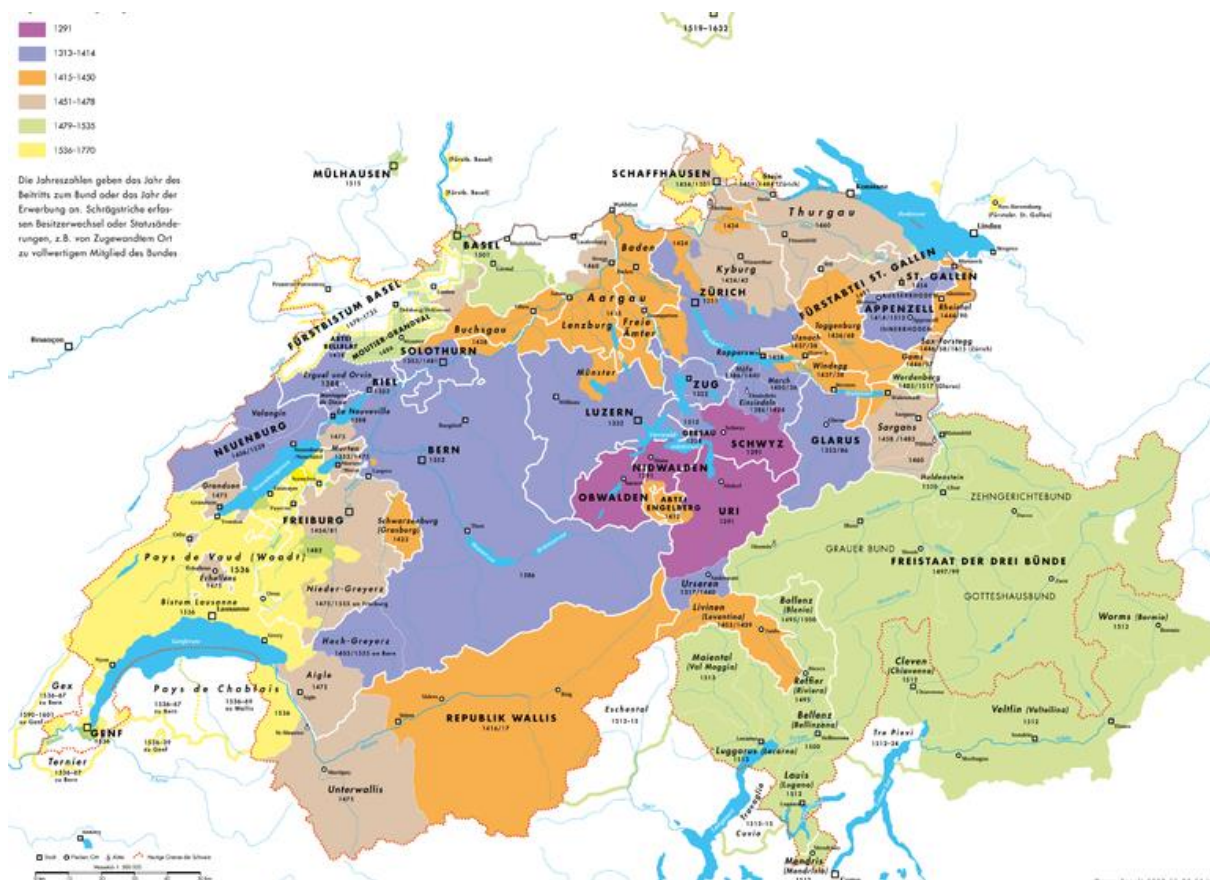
1291
1313–1414
1415–1450
1451–1478
1479–1535
1536–1770

Die Jahreszahlen geben das Jahr des Beitritts zum Bund oder das Jahr der Erwerbung an. Schrägstriche erfassen Besitzerwechsel oder Statusänderungen, z.B. von Zugewandtem Ort zu vollwertigem Mitglied des Bundes

1519–1632
MÜLHAUSEN 1515
SCHAFFHAUSEN 1454/1501
Thurgau 1460
BASEL 1501
FÜRSTBISTUM BASEL 1579–1735
Baden 1415
Kyburg 1424/52
ZÜRICH 1351
FÜRSTABTEI ST. GALLEN
ST. GALLEN 1454
APPENZELL 1411/1513
Rheintal 1490
Aargau 1415
Lenzburg 1415
Freie Ämter 1415
Buchsgau 1426
Toggenburg 1436/68
Sax-Forstegg
Gams
SOLOTHURN 1353/1481
Rapperswil
Uznach 1437/38
Windegg 1437/38
Werdenberg 1483/1517 (Glarus)
Erguel und Orvin 1388
BIEL 1352
La Neuveville 1388
Münster
ZUG 1352
March 1405/36
Einsiedeln 1386/1424
Sargans 1458/1483
NEUENBURG 1406/1529
LUZERN 1332
SCHWYZ 1291
GLARUS 1352/86
BERN 1353
NIDWALDEN
OBWALDEN
ABTEI ENGELBERG 1412
URI 1291
Grandson 1475
FREIBURG 1454/81
Schwarzenburg (Grasburg) 1423
ZEHNGERICHTEBUND
GRAUER BUND
FREISTAAT DER DREI BÜNDE 1497/99
GOTTESHAUSBUND
Pays de Vaud (Waadt) 1536
Echallens 1475
Bistum Lausanne 1536
Nieder-Greyerz 1475/1555 an Freiburg
Ursern 1317/1440
Livinen (Leventina) 1403/1439
Bollenz (Blenio) 1495/1500
Worms (Bormio) 1512
Hoch-Greyerz 1403/1555 an Bern
Maiental (Val Maggia) 1513
Riviera 1495
Cleven (Chiavenna) 1512
Gex 1536–67 an Bern
Pays de Chablais 1536–67 an Bern 1536–69 an Wallis
Aigle 1475
Eschental 1512–15
Veltlin (Valtellina) 1512
Bellenz (Bellinzona) 1500
Tre Pievi 1512–26
GENF
Ternier 1536–67 an Bern
REPUBLIK WALLIS 1416/17
Luggarus (Locarno) 1512
Lauis (Lugano) 1512
Unterwallis 1475
Mendris (Mendrisio)